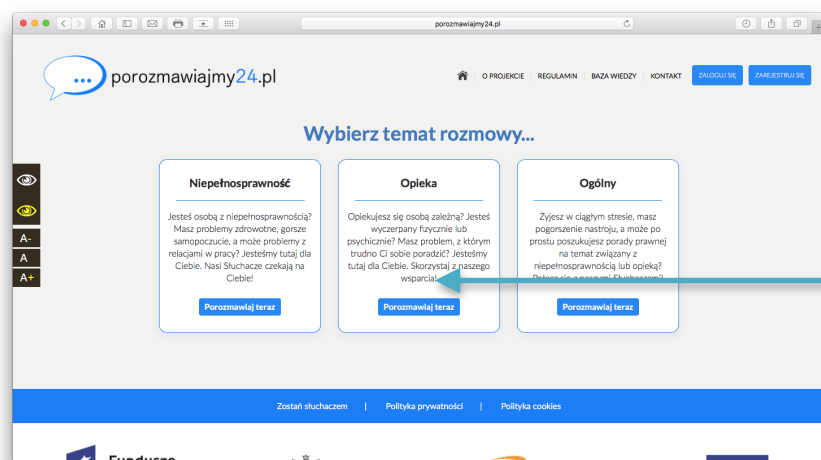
porozmawiajmy24.pl

porozmawiajmy24.pl

O PROJEKCIE | REGULAMIN | BAZA WIEDZY | KONTAKT

ZALOGUJ SIĘ

ZAREJESTRUJ SIĘ

Wybierz temat rozmowy...

A-
A
A+

Niepełnosprawność

Jesteś osobą z niepełnosprawnością? Masz problemy zdrowotne, gorsze samopoczucie, a może problemy z relacjami w pracy? Jesteśmy tutaj dla Ciebie. Nasi Słuchacze czekają na Ciebie!

Porozmawiaj teraz

Opieka

Opiekujesz się osobą zależną? Jesteś wyczerpany fizycznie lub psychicznie? Masz problem, z którym trudno Ci sobie poradzić? Jesteśmy tutaj dla Ciebie. Skorzystaj z naszego wsparcia!

Porozmawiaj teraz

Ogólny

Żyjesz w ciągłym stresie, masz pogorszenie nastroju, a może po prostu poszukujesz porady prawnej na temat związany z niepełnosprawnością lub opieką? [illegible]

Porozmawiaj teraz

Zostań słuchaczem | Polityka prywatności | Polityka cookies

Fundusze